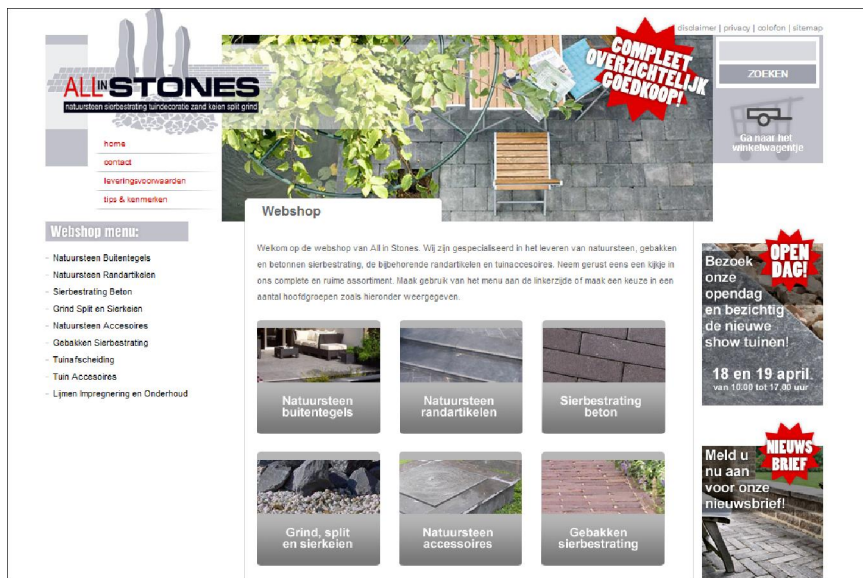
ALL IN STONES
natuursteen sierbestrating tuindecoratie zand keien split grind

home
contact
leveringsvoorwaarden
tips & kenmerken

COMPLEET OVERZICHTELIJK GOEDKOOP!

disclaimer | privacy | colofon | sitemap

ZOEKEN

Ga naar het winkelwagentje

Webshop menu:

- Natuursteen Buitentegels
- Natuursteen Randartikelen
- Sierbestrating Beton
- Grind Split en Sierkeien
- Natuursteen Accesoires
- Gebakken Sierbestrating
- Tuinafscheiding
- Tuin Accesoires
- Lijmen Impregnering en Onderhoud

Webshop

Welkom op de webshop van All in Stones. Wij zijn gespecialiseerd in het leveren van natuursteen, gebakken en betonnen sierbestrating, de bijbehorende randartikelen en tuinaccesoires. Neem gerust eens een kijkje in ons complete en ruime assortiment. Maak gebruik van het menu aan de linkerzijde of maak een keuze in een aantal hoofdgroepen zoals hieronder weergegeven.

Natuursteen buitentegels
Natuursteen randartikelen
Sierbestrating beton
Grind, split en sierkeien
Natuursteen accessoires
Gebakken sierbestrating

OPEN DAG!
Bezoek onze opendag en bezichtig de nieuwe show tuinen!
18 en 19 april.
van 10.00 tot 17.00 uur

NIEUWS BRIEF
Meld u nu aan voor onze nieuwsbrief!